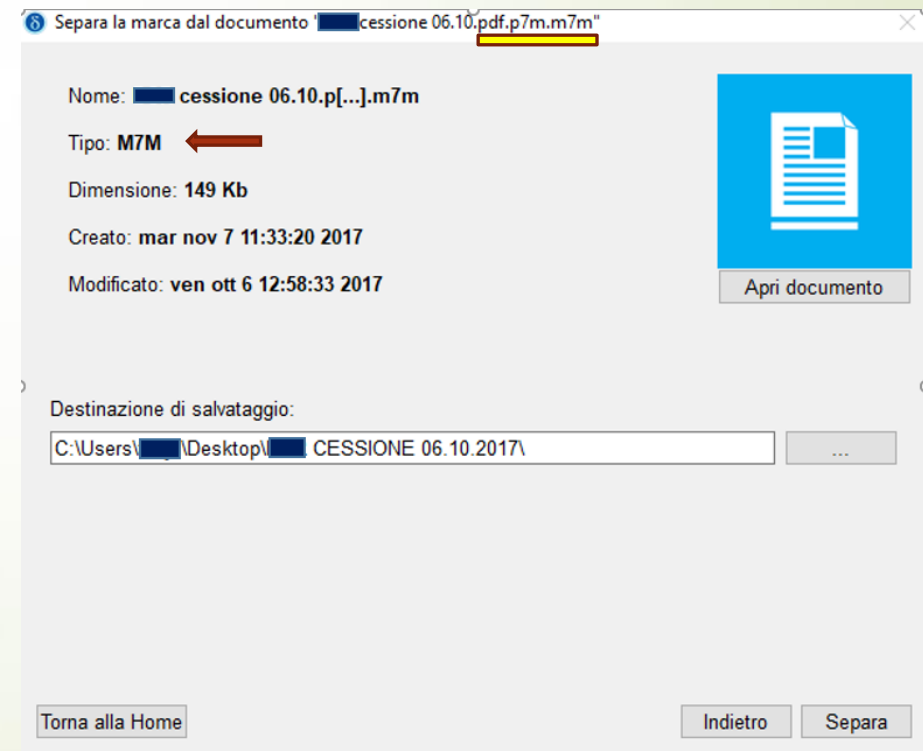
Separa la marca dal documento '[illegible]cessione 06.10.pdf.p7m.m7m"

Nome: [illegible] cessione 06.10.p[...].m7m

Tipo: M7M

Dimensione: 149 Kb

Creato: mar nov 7 11:33:20 2017

Modificato: ven ott 6 12:58:33 2017

Apri documento

Destinazione di salvataggio:

C:\Users\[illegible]\Desktop\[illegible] CESSIONE 06.10.2017\

...

Torna alla Home

Indietro

Separa